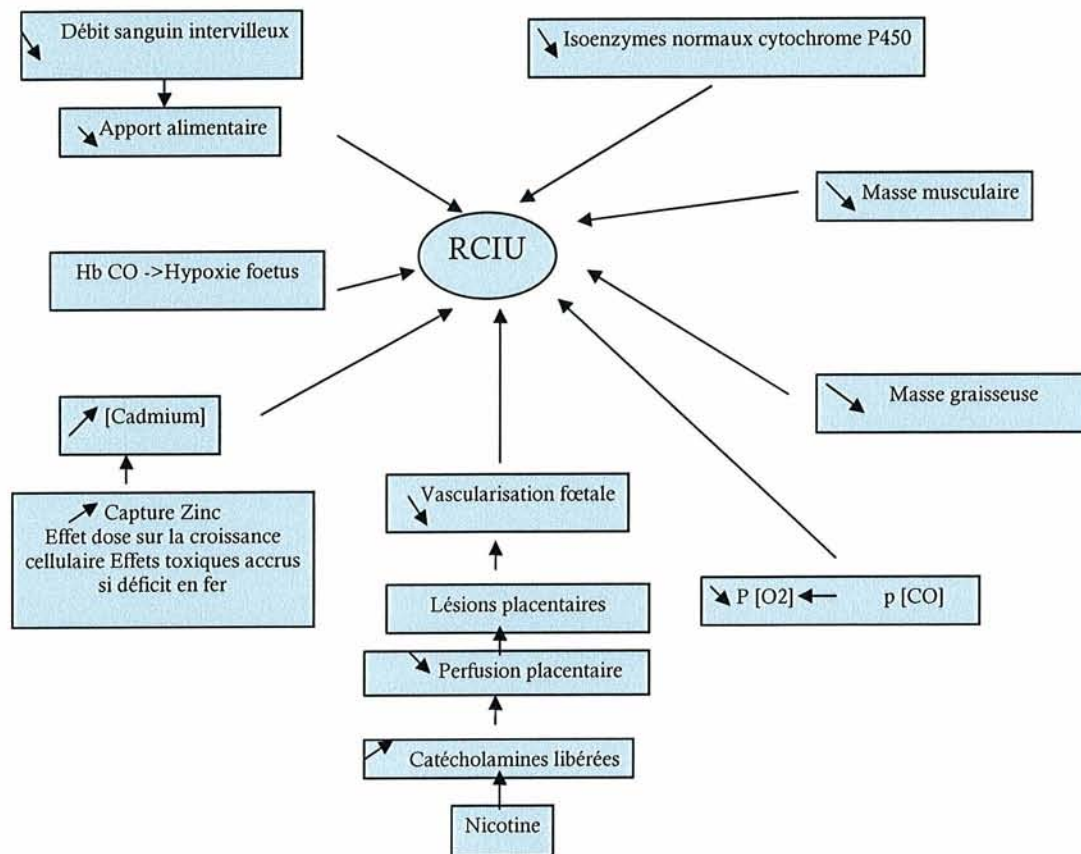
↘ Débit sanguin intervilleux

↘ Apport alimentaire

↘ Isoenzymes normaux cytochrome P450

↘ Masse musculaire

RCIU

Hb CO ->Hypoxie foetus

↗ [Cadmium]

↗ Capture Zinc
Effet dose sur la croissance cellulaire Effets toxiques accrus si déficit en fer

↘ Masse graisseuse

↘ Vascularisation fœtale

Lésions placentaires

↘ Perfusion placentaire

↗ Catécholamines libérées

Nicotine

↘ P [O2] ← p [CO]